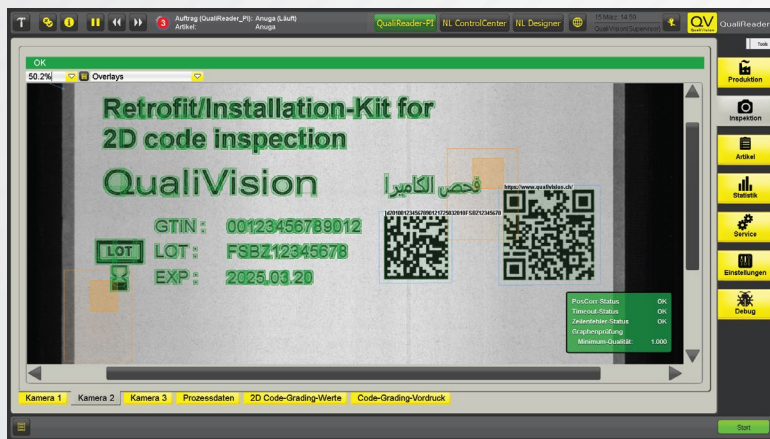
T 3 Auftrag (QualiReader_PI): Anuga (Läuft) Artikel: Anuga

QualiReader-PI NL ControlCenter NL Designer

15 März 14:58 QualiVisionSupervisor

QV QualiReader

Tools

Produktion

Inspektion

Artikel

Statistik

Service

Einstellungen

Debug

OK

50.2% Overlays

Retrofit/Installation-Kit for 2D code inspection

QualiVision

فحص الكاميرا

https://www.qualivision.ch/

]d2010001234567890121725032010FSBZ1234567B

GTIN: 00123456789012

LOT LOT: FSBZ1234567B

EXP: 2025.03.20

| PosCorr-Status | OK |
|---|---|
| Timeout-Status | OK |
| Zeilenfehler-Status | OK |
| Gradingprüfung | |
| Minimum-Qualität: | 1.000 |

Kamera 1 Kamera 2 Kamera 3 Prozessdaten 2D Code-Grading-Werte Code-Grading-Vordruck

Start